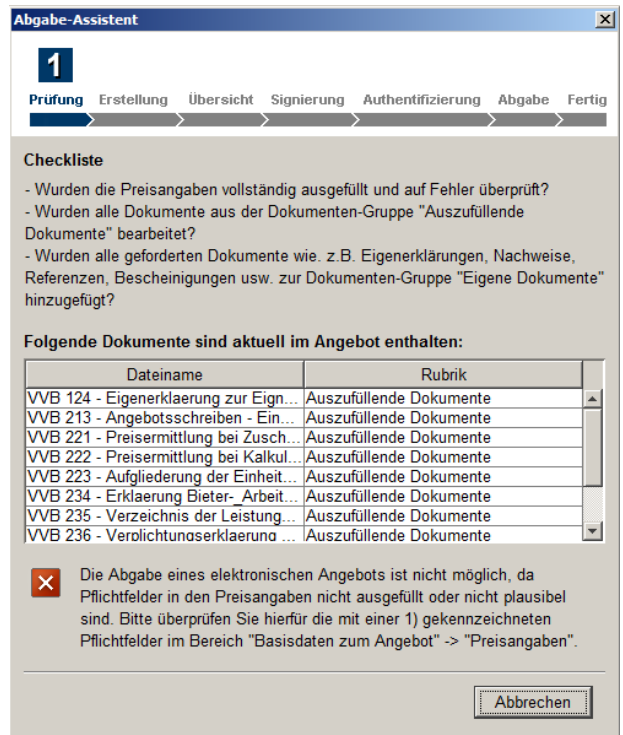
Abgabe-Assistent

1

Prüfung Erstellung Übersicht Signierung Authentifizierung Abgabe Fertig

Checkliste

- Wurden die Preisangaben vollständig ausgefüllt und auf Fehler überprüft?
- Wurden alle Dokumente aus der Dokumenten-Gruppe "Auszufüllende Dokumente" bearbeitet?
- Wurden alle geforderten Dokumente wie. z.B. Eigenerklärungen, Nachweise, Referenzen, Bescheinigungen usw. zur Dokumenten-Gruppe "Eigene Dokumente" hinzugefügt?

Folgende Dokumente sind aktuell im Angebot enthalten:

| Dateiname | Rubrik |
|---|---|
| VVB 124 - Eigenerklaerung zur Eign... | Auszufüllende Dokumente |
| VVB 213 - Angebotsschreiben - Ein... | Auszufüllende Dokumente |
| VVB 221 - Preisermittlung bei Zusch... | Auszufüllende Dokumente |
| VVB 222 - Preisermittlung bei Kalkul... | Auszufüllende Dokumente |
| VVB 223 - Aufgliederung der Einheit... | Auszufüllende Dokumente |
| VVB 234 - Erklaerung Bieter-_Arbeit... | Auszufüllende Dokumente |
| VVB 235 - Verzeichnis der Leistung... | Auszufüllende Dokumente |
| VVB 236 - Verpflichtungserklaerung ... | Auszufüllende Dokumente |

Die Abgabe eines elektronischen Angebots ist nicht möglich, da Pflichtfelder in den Preisangaben nicht ausgefüllt oder nicht plausibel sind. Bitte überprüfen Sie hierfür die mit einer 1) gekennzeichneten Pflichtfelder im Bereich "Basisdaten zum Angebot" -> "Preisangaben".

Abbrechen